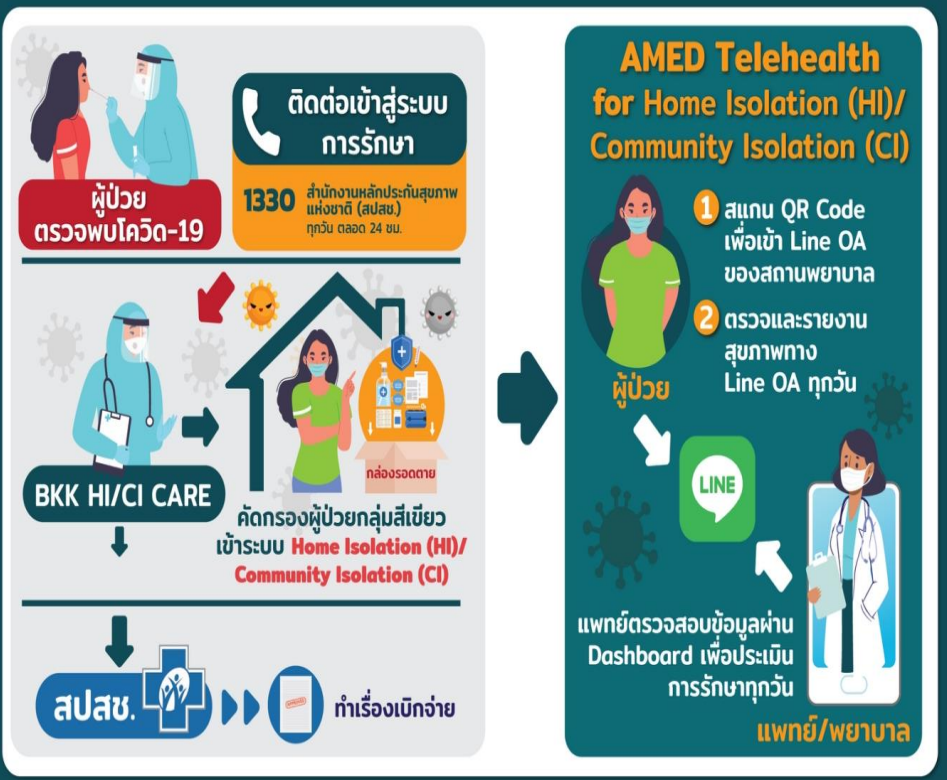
ผู้ป่วย
ตรวจพบโควิด-19

ติดต่อเข้าสู่ระบบ
การรักษา

1330 สำนักงานหลักประกันสุขภาพแห่งชาติ (สปสช.)
ทุกวัน ตลอด 24 ชม.

BKK HI/CI CARE

กล่องรอดตาย

คัดกรองผู้ป่วยกลุ่มสีเขียว
เข้าระบบ Home Isolation (HI)/
Community Isolation (CI)

สปสช.

ทำเรื่องเบิกจ่าย

AMED Telehealth
for Home Isolation (HI)/
Community Isolation (CI)

1 สแกน QR Code เพื่อเข้า Line OA ของสถานพยาบาล

2 ตรวจและรายงานสุขภาพทาง Line OA ทุกวัน

ผู้ป่วย

LINE

แพทย์ตรวจสอบข้อมูลผ่าน
Dashboard เพื่อประเมิน
การรักษาทุกวัน

แพทย์/พยาบาล